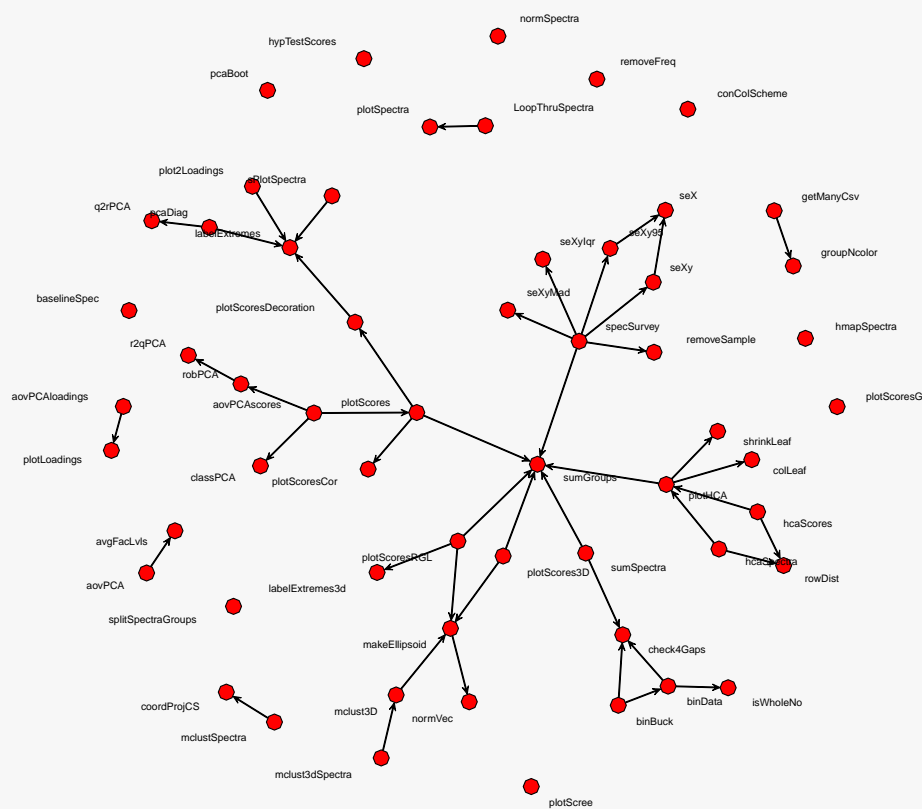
normSpectra
hypTestScores
pcaBoot
removeFreq
conColScheme
LoopThruSpectra
plotSpectra
plot2Loadings
sPlotSpectra
q2rPCA
pcaDiag
labelExtremes
seX
getManyCsv
seXyIqr
seXy95
seXy
groupNcolor
seXyMad
baselineSpec
plotScoresDecoration
specSurvey
removeSample
hmapSpectra
r2qPCA
robPCA
aovPCAscores
plotScores
plotScoresG
aovPCAloadings
plotLoadings
shrinkLeaf
colLeaf
classPCA
plotScoresCor
sumGroups
plotHCA
hcaScores
avgFacLvls
plotScoresRGL
hcaSpectra
rowDist
aovPCA
plotScores3D
sumSpectra
labelExtremes3d
splitSpectraGroups
makeEllipsoid
check4Gaps
mclust3D
binData
isWholeNo
coordProjCS
normVec
binBuck
mclustSpectra
mclust3dSpectra
plotScree